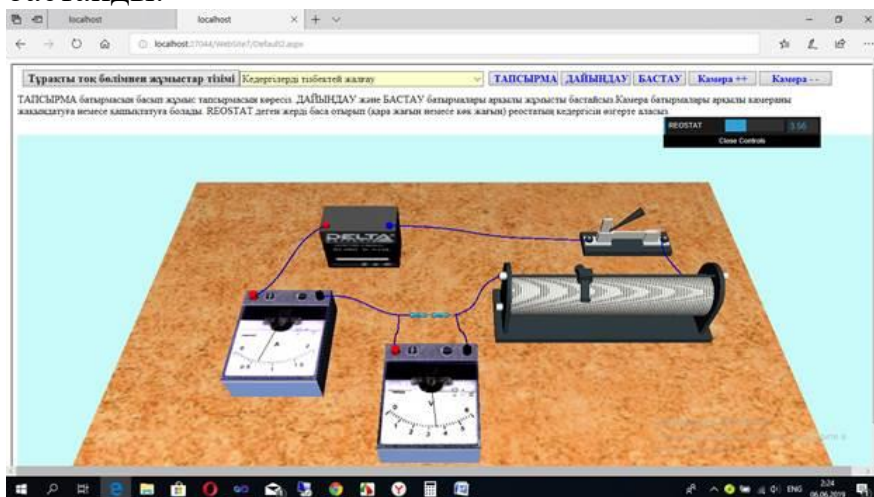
localhost

localhost

localhost:27044/WebSite7/Default2.aspx

Тұрақты ток бөлімнен жұмыстар тізімі

Кедергілерді тізбектей жалғау

ТАПСЫРМА

ДАЙЫНДАУ

БАСТАУ

Камера ++

Камера --

ТАПСЫРМА батырмасын басып жұмыс тапсырмасын көресіз. ДАЙЫНДАУ және БАСТАУ батырмалары арқылы жұмысты бастайсыз.Камера батырмалары арқылы камераны жақындатуға немесе қашықтатуға болады. REOSTAT деген жерді баса отырып (қара жағын немесе көк жағын) реостаттың кедергісін өзгерте аласыз.

REOSTAT

3.56

Close Controls

DELTA

ENG

2:24

06.06.2019